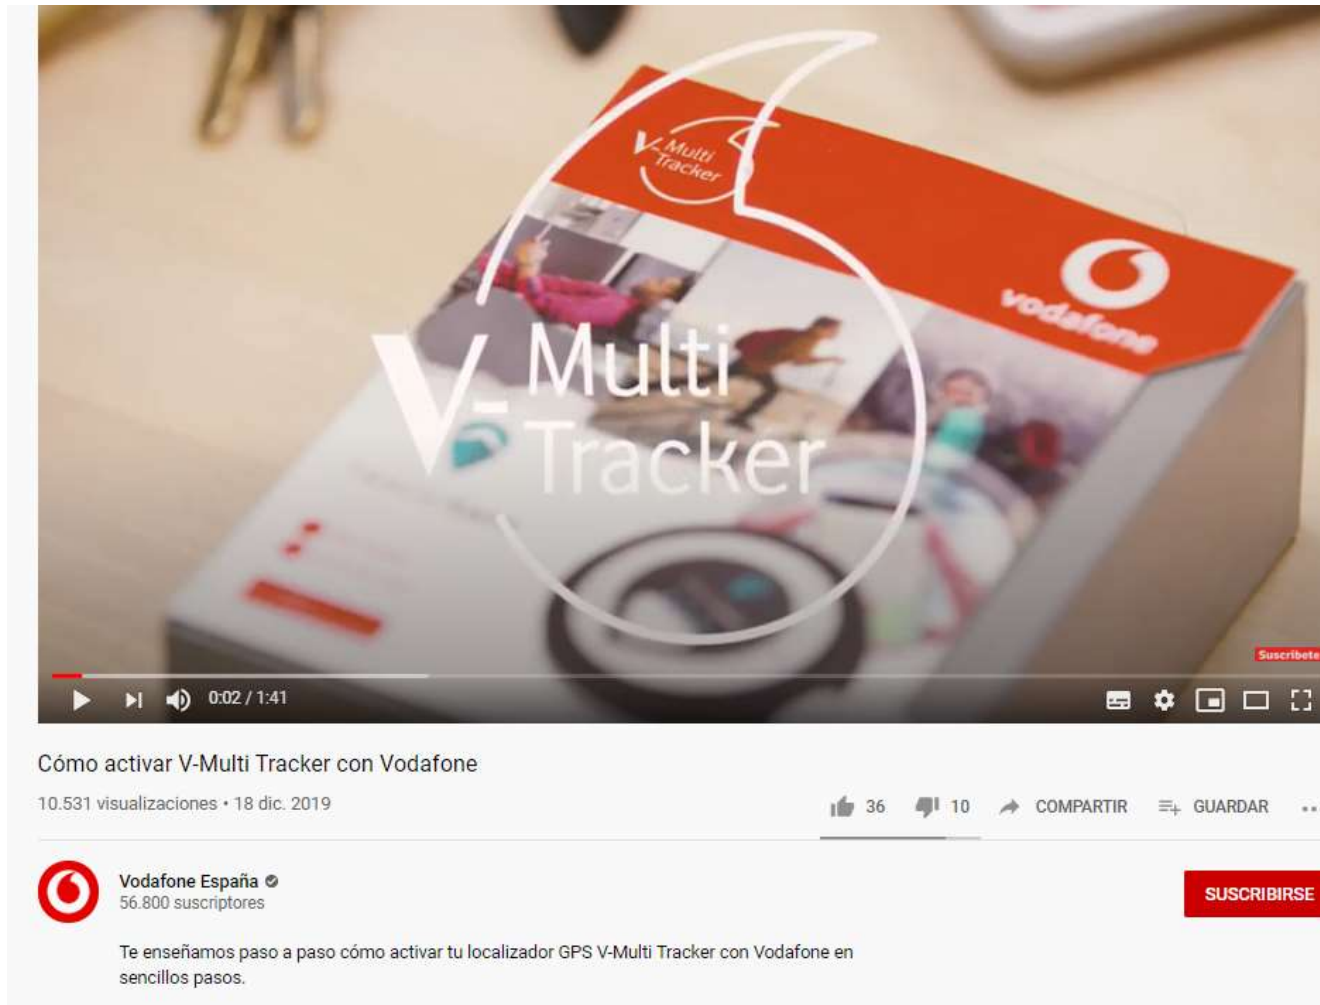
V-Multi Tracker

vodafone

V-Multi Tracker

Suscríbete

0:02 / 1:41

Cómo activar V-Multi Tracker con Vodafone

10.531 visualizaciones • 18 dic. 2019

36 10 COMPARTIR GUARDAR

Vodafone España
56.800 suscriptores

SUSCRIBIRSE

Te enseñamos paso a paso cómo activar tu localizador GPS V-Multi Tracker con Vodafone en sencillos pasos.